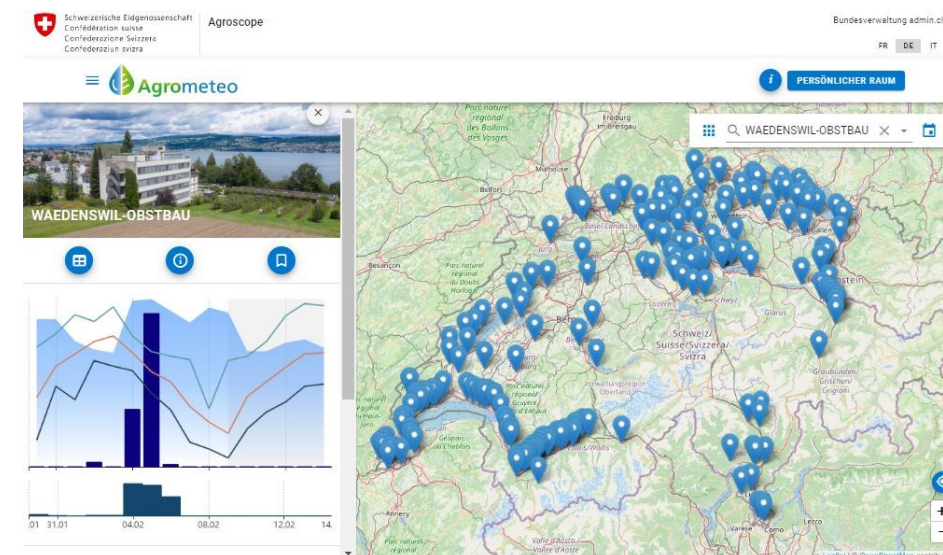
Schweizerische Eidgenossenschaft
Confédération suisse
Confederazione Svizzera
Confederaziun svizra

Agroscope

Bundesverwaltung admin.ch

FR DE IT

Agrometeo

PERSÖNLICHER RAUM

WAEDENSWIL-OBSTBAU

WAEDENSWIL-OBSTBAU

.01 31.01 04.02 08.02 12.02 14.

Parc naturel régional des Ballons des Vosges
Freiburg im Breisgau
Mulhouse
Belfort
Basel
Besançon
Parc naturel régional du Doubs Horloger
Jura
Bern
Luzern
Glarus
Schweiz/Suisse/Svizzera/Svizra
Verwaltungsregion Oberland
Parc naturel régional Gruyère Pays-d'Enhaut
Graubünden/Grischun/Grigioni
Valais/Wallis
Genève
Annecy
Valle d'Aosta/Vallée d'Aoste
Varese
Como
Lecco
Liechtenstein